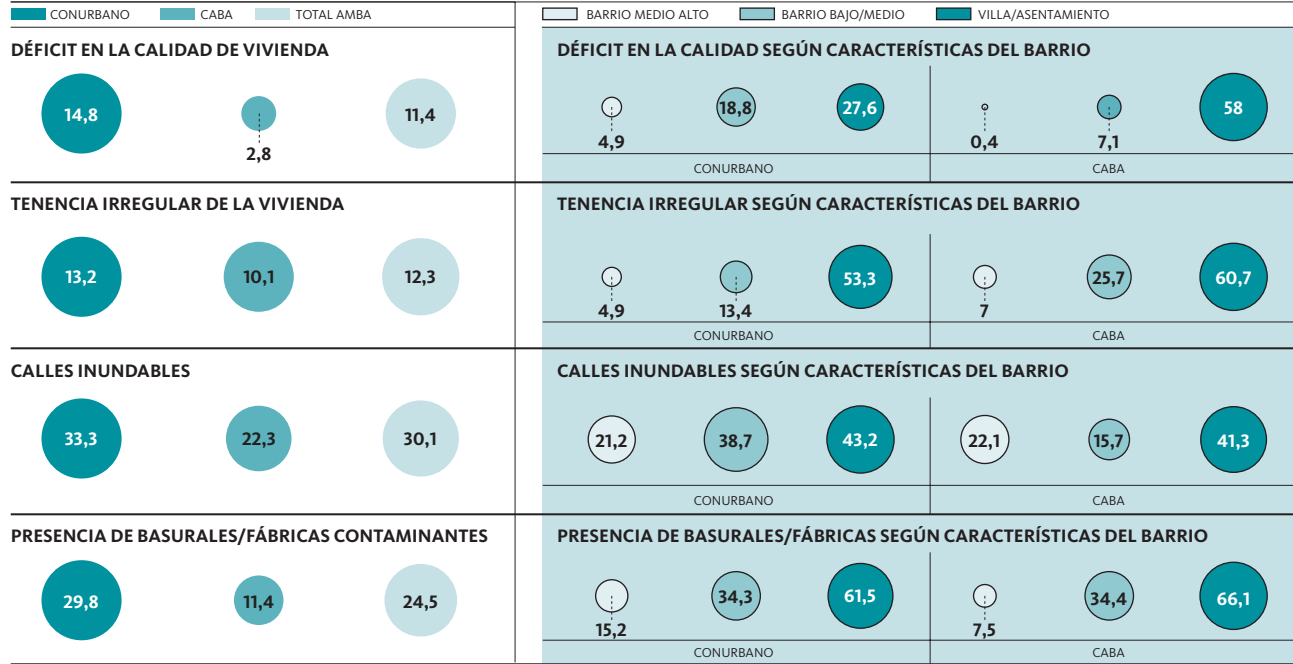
CONURBANO CABA TOTAL AMBA

BARRIO MEDIO ALTO BARRIO BAJO/MEDIO VILLA/ASENTAMIENTO

DÉFICIT EN LA CALIDAD DE VIVIENDA

14,8 2,8 11,4

DÉFICIT EN LA CALIDAD SEGÚN CARACTERÍSTICAS DEL BARRIO

4,9 18,8 27,6 0,4 7,1 58

CONURBANO CABA

TENENCIA IRREGULAR DE LA VIVIENDA

13,2 10,1 12,3

TENENCIA IRREGULAR SEGÚN CARACTERÍSTICAS DEL BARRIO

4,9 13,4 53,3 7 25,7 60,7

CONURBANO CABA

CALLES INUNDABLES

33,3 22,3 30,1

CALLES INUNDABLES SEGÚN CARACTERÍSTICAS DEL BARRIO

21,2 38,7 43,2 22,1 15,7 41,3

CONURBANO CABA

PRESENCIA DE BASURALES/FÁBRICAS CONTAMINANTES

29,8 11,4 24,5

PRESENCIA DE BASURALES/FÁBRICAS SEGÚN CARACTERÍSTICAS DEL BARRIO

15,2 34,3 61,5 7,5 34,4 66,1

CONURBANO CABA